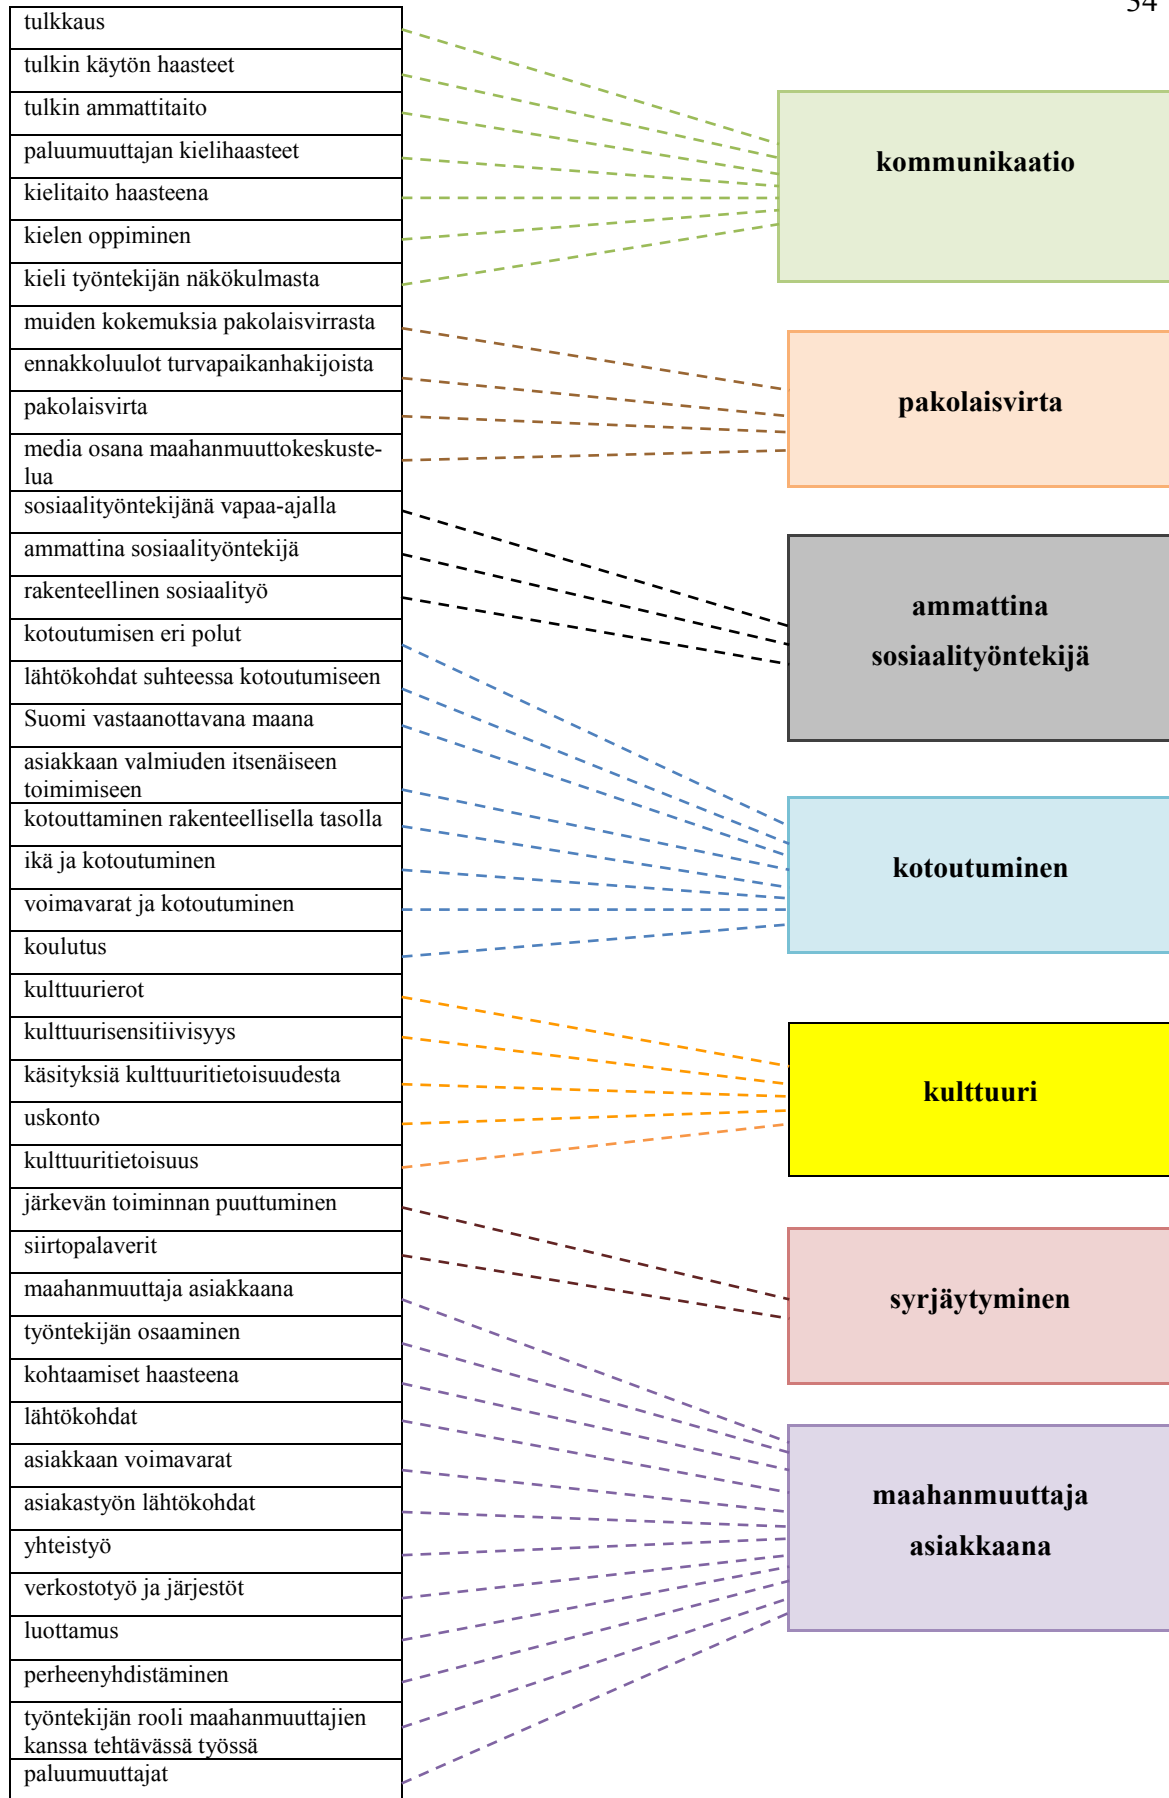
34

| |
|---|
| tulkkaus |
| tulkin käytön haasteet |
| tulkin ammattitaito |
| paluumuuttajan kielihaasteet |
| kielitaito haasteena |
| kielen oppiminen |
| kieli työntekijän näkökulmasta |
| muiden kokemuksia pakolaisvirrasta |
| ennakkoluulot turvapaikanhakijoista |
| pakolaisvirta |
| media osana maahanmuuttokeskustelua |
| sosiaalityöntekijänä vapaa-ajalla |
| ammattina sosiaalityöntekijä |
| rakenteellinen sosiaalityö |
| kotoutumisen eri polut |
| lähtökohdat suhteessa kotoutumiseen |
| Suomi vastaanottavana maana |
| asiakkaan valmiuden itsenäiseen toimimiseen |
| kotouttaminen rakenteellisella tasolla |
| ikä ja kotoutuminen |
| voimavarat ja kotoutuminen |
| koulutus |
| kulttuurierot |
| kulttuurisensitiivisyys |
| käsityksiä kulttuuritietoisuudesta |
| uskonto |
| kulttuuritietoisuus |
| järkevän toiminnan puuttuminen |
| siirtopalaverit |
| maahanmuuttaja asiakkaana |
| työntekijän osaaminen |
| kohtaamiset haasteena |
| lähtökohdat |
| asiakkaan voimavarat |
| asiakastyön lähtökohdat |
| yhteistyö |
| verkostotyö ja järjestöt |
| luottamus |
| perheenyhdistäminen |
| työntekijän rooli maahanmuuttajien kanssa tehtävässä työssä |
| paluumuuttajat |

kommunikaatio

pakolaisvirta

ammattina sosiaalityöntekijä

kotoutuminen

kulttuuri

syrjäytyminen

maahanmuuttaja asiakkaana